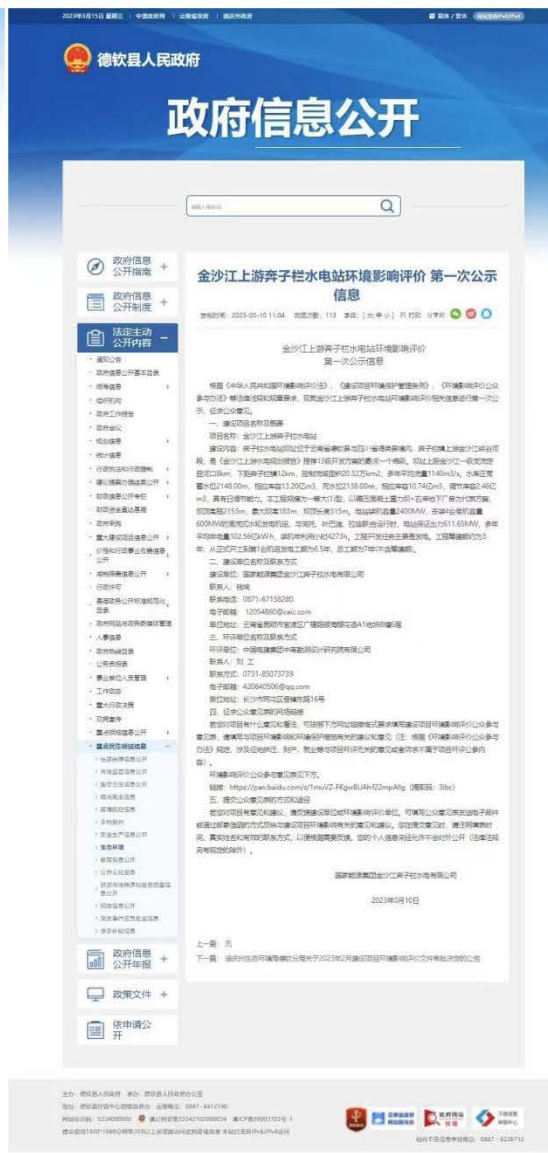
2023年5月15日 星期三 | 中国政府网 | 云南省政府 | 迪庆州政府

登录 / 注册

德钦县人民政府

政府信息公开

政府信息公开指南 +

政府信息公开制度 +

法定主动公开内容 −

通知公告
政府信息公开基本目录
领导信息
组织机构
政府工作报告
政府会议
规划信息
统计信息
行政执法和权责清单
建议提案办理结果公开
财政信息公开专栏
财政资金直达基层
政府采购
重大建设项目信息公开
乡镇和村级事务公开
涉农补贴
行政许可
基层政务公开标准规范化目录
政府网站年度报表
人事信息
政府集中采购
公共资源配置
事业单位人员管理
工作动态
重大项目决策
双随机一公开
重点民生领域信息
教育信息公开
医疗卫生信息
食品药品安全
环境保护
安全生产
生态环境
社会救助
政府信息公开年报 +

政策文件 +

依申请公开 +

金沙江上游奔子栏水电站环境影响评价 第一次公示信息

发布时间：2023-05-10 11:04 浏览次数：113

金沙江上游奔子栏水电站环境影响评价
第一次公示信息

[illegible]

一、建设项目名称及概要
项目名称：金沙江上游奔子栏水电站
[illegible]

二、建设单位名称及联系方式
建设单位：国家能源集团金沙江奔子栏水电有限公司
联系人：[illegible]
联系电话：0871-67158280
电子邮箱：12054880@ceic.com
单位地址：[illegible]

三、环评单位名称及联系方式
环评单位：中国电建集团中南勘测设计研究院有限公司
联系人：刘 工
联系方式：0731-85073739
电子邮箱：420640506@qq.com
单位地址：长沙市雨花区香樟东路16号

四、征求公众意见的网络链接
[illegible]
链接：https://pan.baidu.com/s/1muVZ-FKgwBUAhf22mpA8g（提取码：3lbc）

五、提交公众意见的方式和途径
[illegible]

国家能源集团金沙江奔子栏水电有限公司
2023年5月10日

上一篇：无
下一篇：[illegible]